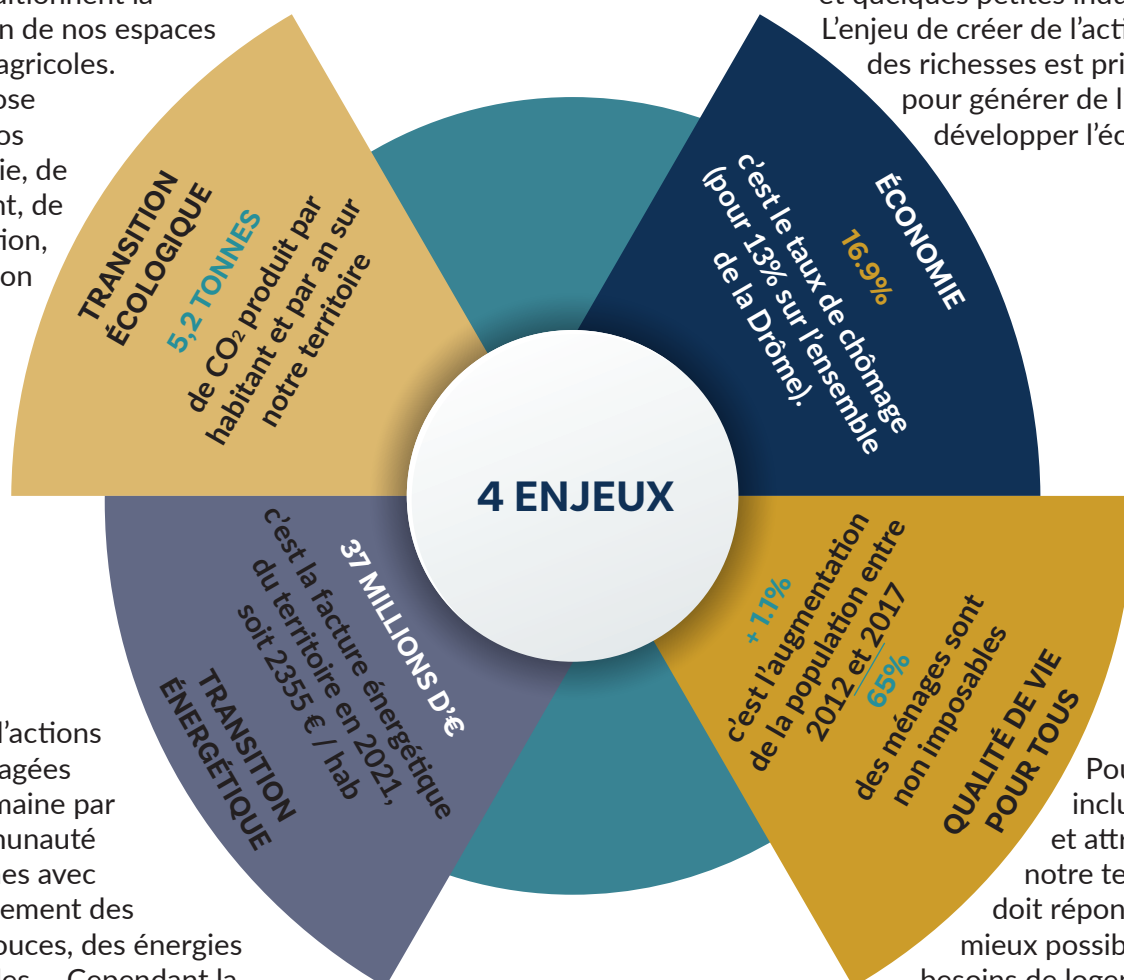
n de nos espaces
agricoles.
ose
os
ie, de
nt, de
ion,
on

L'enjeu de créer de l'acti
des richesses est pri
pour générer de l
développer l'éc

TRANSITION ÉCOLOGIQUE

5,2 TONNES

de $CO_2$ produit par habitant et par an sur notre territoire

ÉCONOMIE

16.9%

c'est le taux de chômage (pour 13% sur l'ensemble de la Drôme).

4 ENJEUX

37 MILLIONS D'€

c'est la facture énergétique du territoire en 2021, soit 2355 € / hab

TRANSITION ÉNERGÉTIQUE

+ 1.1%

c'est l'augmentation de la population entre 2012 et 2017

65%

des ménages sont non imposables

QUALITÉ DE VIE POUR TOUS

l'actions
agées
maine par
nunauté
es avec
ement des
uces, des énergies

Pou
inclu
et attr
notre te
doit répon
mieux possib